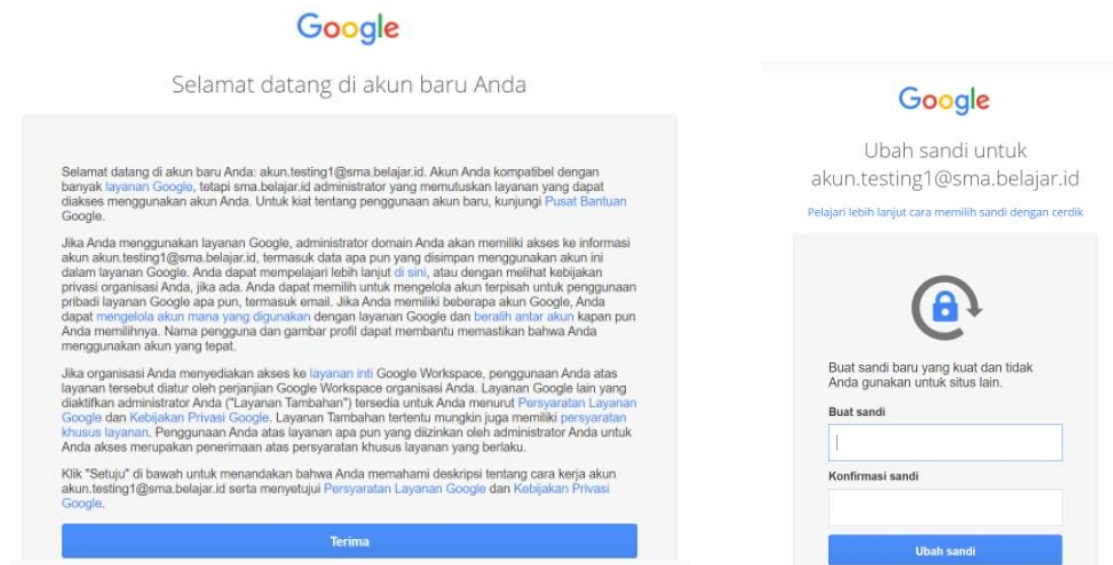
Google

Selamat datang di akun baru Anda

Selamat datang di akun baru Anda: akun.testing1@sma.belajar.id. Akun Anda kompatibel dengan banyak layanan Google, tetapi sma.belajar.id administrator yang memutuskan layanan yang dapat diakses menggunakan akun Anda. Untuk kiat tentang penggunaan akun baru, kunjungi Pusat Bantuan Google.

Jika Anda menggunakan layanan Google, administrator domain Anda akan memiliki akses ke informasi akun akun.testing1@sma.belajar.id, termasuk data apa pun yang disimpan menggunakan akun ini dalam layanan Google. Anda dapat mempelajari lebih lanjut di sini, atau dengan melihat kebijakan privasi organisasi Anda, jika ada. Anda dapat memilih untuk mengelola akun terpisah untuk penggunaan pribadi layanan Google apa pun, termasuk email. Jika Anda memiliki beberapa akun Google, Anda dapat mengelola akun mana yang digunakan dengan layanan Google dan beralih antar akun kapan pun Anda memilihnya. Nama pengguna dan gambar profil dapat membantu memastikan bahwa Anda menggunakan akun yang tepat.

Jika organisasi Anda menyediakan akses ke layanan inti Google Workspace, penggunaan Anda atas layanan tersebut diatur oleh perjanjian Google Workspace organisasi Anda. Layanan Google lain yang diaktifkan administrator Anda ("Layanan Tambahan") tersedia untuk Anda menurut Persyaratan Layanan Google dan Kebijakan Privasi Google. Layanan Tambahan tertentu mungkin juga memiliki persyaratan khusus layanan. Penggunaan Anda atas layanan apa pun yang diizinkan oleh administrator Anda untuk Anda akses merupakan penerimaan atas persyaratan khusus layanan yang berlaku.

Klik "Setuju" di bawah untuk menandakan bahwa Anda memahami deskripsi tentang cara kerja akun akun.testing1@sma.belajar.id serta menyetujui Persyaratan Layanan Google dan Kebijakan Privasi Google.

Terima

Google

Ubah sandi untuk akun.testing1@sma.belajar.id

Pelajari lebih lanjut cara memilih sandi dengan cerdik

Buat sandi baru yang kuat dan tidak Anda gunakan untuk situs lain.

Buat sandi

Konfirmasi sandi

Ubah sandi